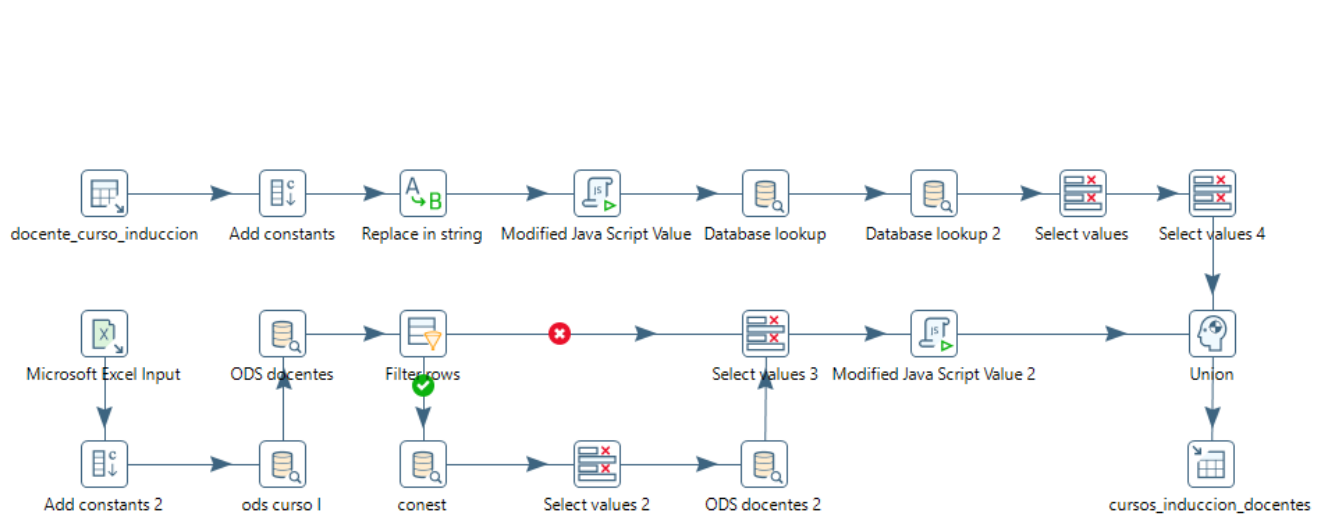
docente_curso_induccion
Add constants
Replace in string
Modified Java Script Value
Database lookup
Database lookup 2
Select values
Select values 4

Microsoft Excel Input
ODS docentes
Filter rows
Select values 3
Modified Java Script Value 2
Union

Add constants 2
ods curso I
conest
Select values 2
ODS docentes 2
cursos_induccion_docentes